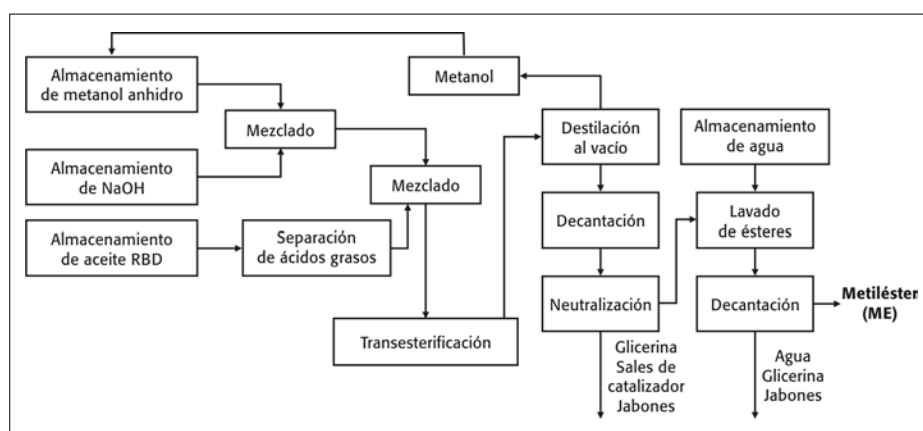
Almacenamiento de metanol anhidro

Metanol

Mezclado

Almacenamiento de NaOH

Destilación al vacío

Almacenamiento de agua

Mezclado

Decantación

Lavado de ésteres

Almacenamiento de aceite RBD

Separación de ácidos grasos

Neutralización

Decantación

Metiléster (ME)

Transesterificación

Glicerina
Sales de catalizador
Jabones

Agua
Glicerina
Jabones